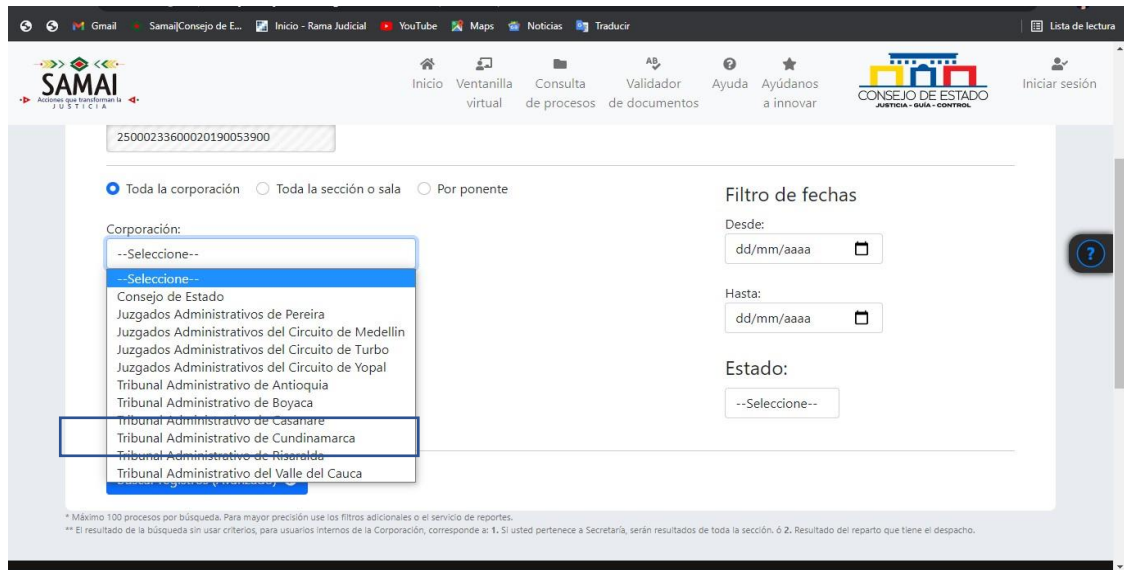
Gmail Samai|Consejo de E... Inicio - Rama Judicial YouTube Maps Noticias Traducir Lista de lectura

SAMAI
Acciones que transforman la JUSTICIA

Inicio Ventanilla virtual Consulta de procesos Validador de documentos Ayuda Ayúdanos a innovar

CONSEJO DE ESTADO
JUSTICIA - GUÍA - CONTROL

Iniciar sesión

25000233600020190053900

Toda la corporación Toda la sección o sala Por ponente

Corporación:
--Seleccione--
--Seleccione--
Consejo de Estado
Juzgados Administrativos de Pereira
Juzgados Administrativos del Circuito de Medellin
Juzgados Administrativos del Circuito de Turbo
Juzgados Administrativos del Circuito de Yopal
Tribunal Administrativo de Antioquia
Tribunal Administrativo de Boyaca
Tribunal Administrativo de Casanare
Tribunal Administrativo de Cundinamarca
Tribunal Administrativo de Risaralda
Tribunal Administrativo del Valle del Cauca

Filtro de fechas
Desde:
dd/mm/aaaa
Hasta:
dd/mm/aaaa
Estado:
--Seleccione--

* Máximo 100 procesos por búsqueda. Para mayor precisión use los filtros adicionales o el servicio de reportes.
** El resultado de la búsqueda sin usar criterios, para usuarios internos de la Corporación, corresponde a: 1. Si usted pertenece a Secretaría, serán resultados de toda la sección. ó 2. Resultado del reparto que tiene el despacho.